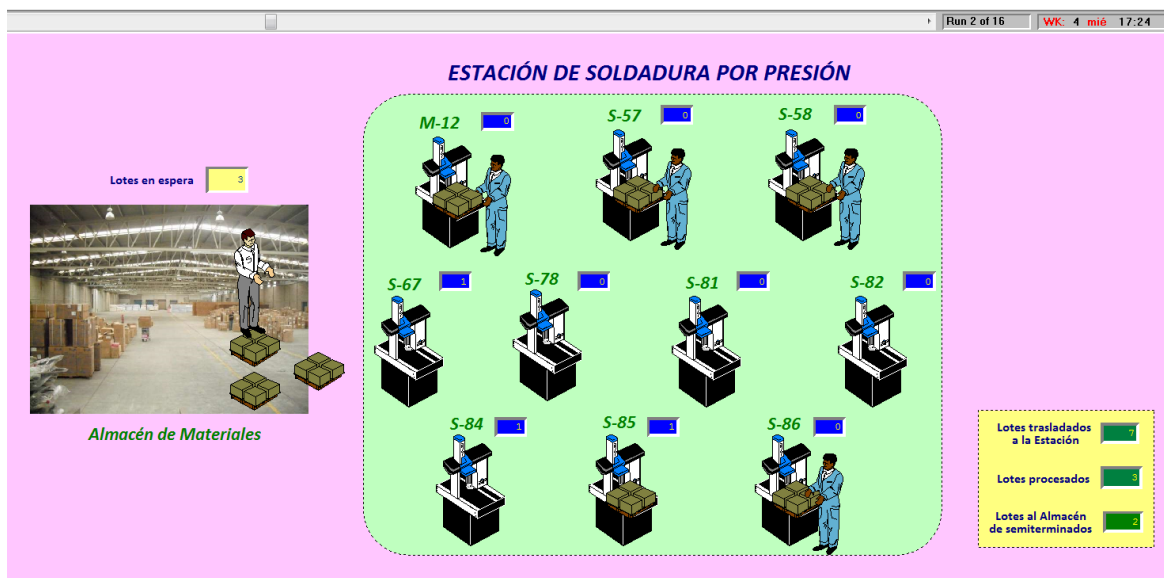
Run 2 of 16 WK: 4 mié 17:24

ESTACIÓN DE SOLDADURA POR PRESIÓN

Lotes en espera 3

M-12 0
S-57 0
S-58 0
S-67 1
S-78 0
S-81 0
S-82 0
S-84 1
S-85 1
S-86 0

Almacén de Materiales

Lotes trasladados a la Estación 7
Lotes procesados 3
Lotes al Almacén de semiterminados 2